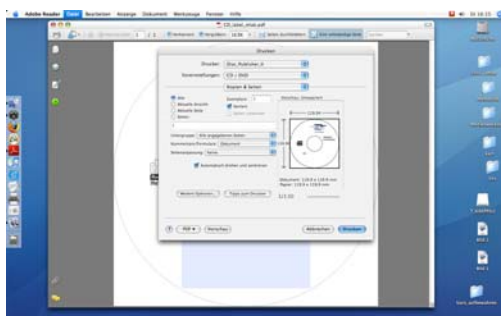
Adobe Reader Datei Bearbeiten Anzeige Dokument Werkzeuge Fenster Hilfe

CD_label_mask.pdf

Drucken

Drucker: Epson Stylus Photo R

Voreinstellungen: CD / DVD

Kopien & Seiten

Exemplare: 1

Sortiert

Alle

Aktuelle Ansicht

Aktuelle Seite

Seiten

Vorschau: Zielgerecht

Seitengröße: Alle angegebenen Seiten

Kommentare/Formulare: Dokument

Seitenanpassung: Keine

Automatisch drehen und zentrieren

Dokument: 119,9 x 119,9 mm

Papier: 119,9 x 119,9 mm

1/1

Weitere Optionen...

Tipps zum Drucken

?

PDF ▾

Vorschau

Abbrechen

Drucken